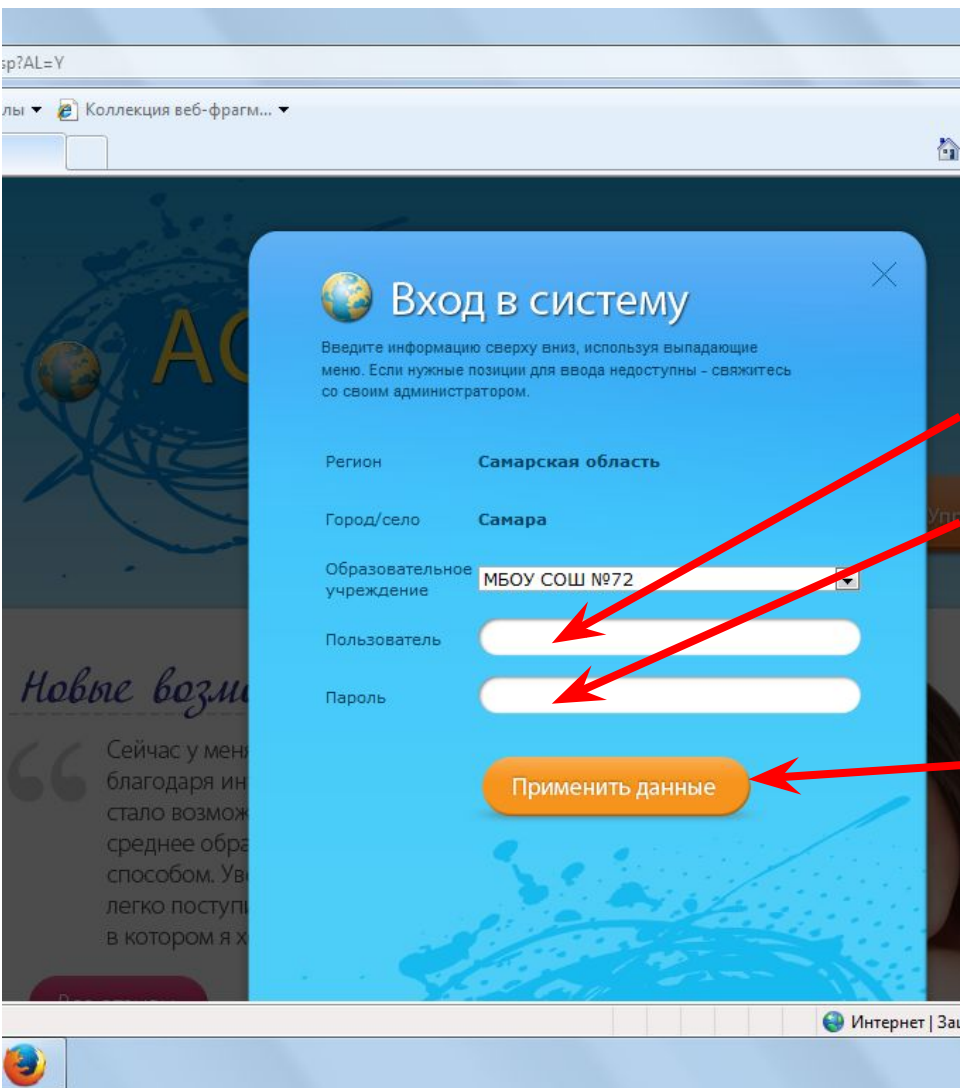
sp?AL=Y

лы ▾ Коллекция веб-фрагм... ▾

АС

Вход в систему

Введите информацию сверху вниз, используя выпадающие меню. Если нужные позиции для ввода недоступны - свяжитесь со своим администратором.

Регион Самарская область

Город/село Самара

Образовательное учреждение МБОУ СОШ №72

Пользователь

Пароль

Применить данные

Упр

Новые возм

Сейчас у мен благодаря ин стало возмож среднее обра способом. Ув легко поступ в котором я х

Интернет | За